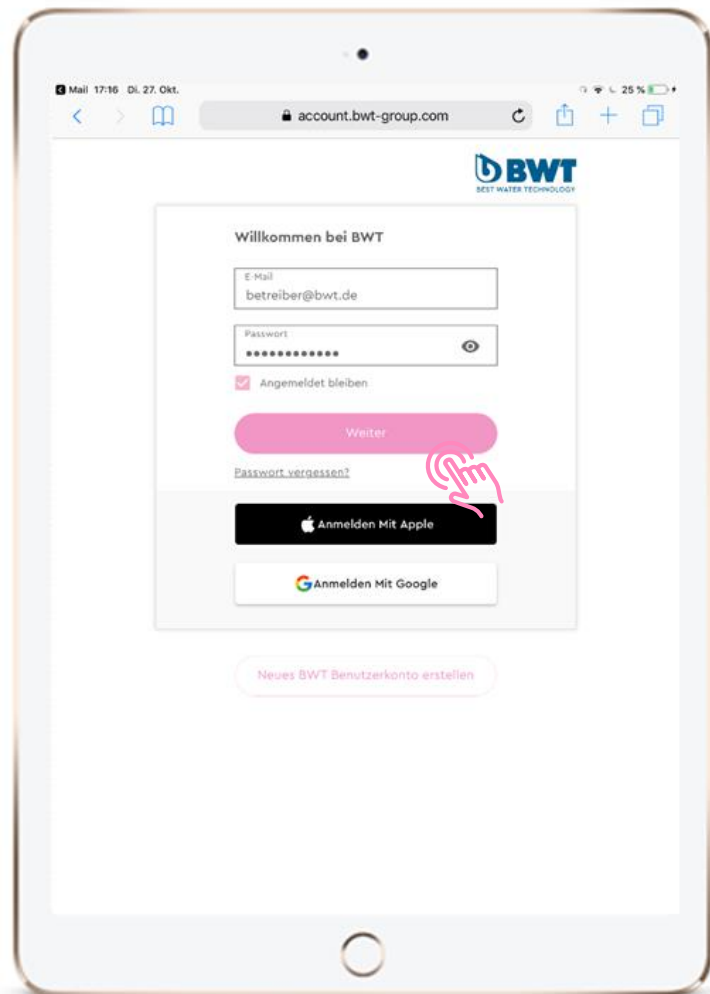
Mail 17:16 Di. 27. Okt.

25 %

account.bwt-group.com

BWT
BEST WATER TECHNOLOGY

Willkommen bei BWT

E-Mail
betreiber@bwt.de

Passwort
••••••••••••

Angemeldet bleiben

Weiter

Passwort vergessen?

Anmelden Mit Apple

Anmelden Mit Google

Neues BWT Benutzerkonto erstellen